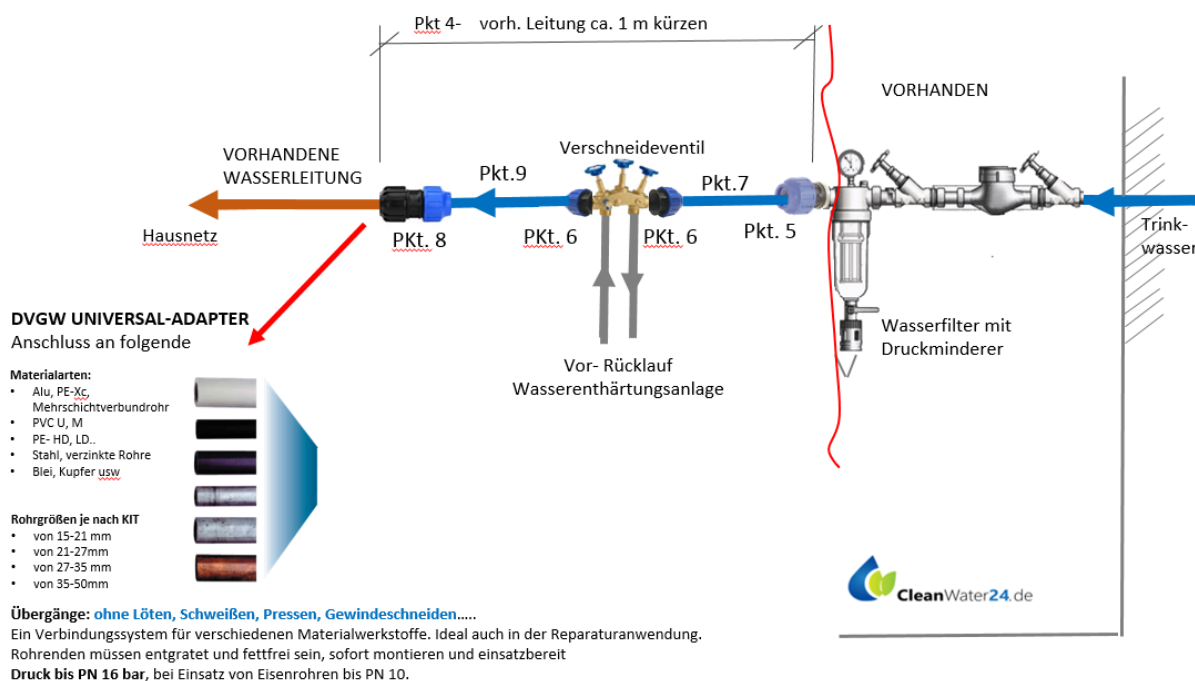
Pkt 4- vorh. Leitung ca. 1 m kürzen

VORHANDEN

VORHANDENE WASSERLEITUNG

Verschneideventil

Pkt.9

Pkt.7

Hausnetz

PKt. 8

PKt. 6

PKt. 6

Pkt. 5

Trinkwasser

DVGW UNIVERSAL-ADAPTER
Anschluss an folgende

Wasserfilter mit Druckminderer

Vor- Rücklauf
Wasserenthärtungsanlage

Materialarten:
• Alu, PE-Xc, Mehrschichtverbundrohr
• PVC U, M
• PE- HD, LD..
• Stahl, verzinkte Rohre
• Blei, Kupfer usw

Rohrgrößen je nach KIT
• von 15-21 mm
• von 21-27mm
• von 27-35 mm
• von 35-50mm

CleanWater24.de

Übergänge: ohne Löten, Schweißen, Pressen, Gewindeschneiden.....
Ein Verbindungssystem für verschiedenen Materialwerkstoffe. Ideal auch in der Reparaturanwendung.
Rohrenden müssen entgratet und fettfrei sein, sofort montieren und einsatzbereit
Druck bis PN 16 bar, bei Einsatz von Eisenrohren bis PN 10.